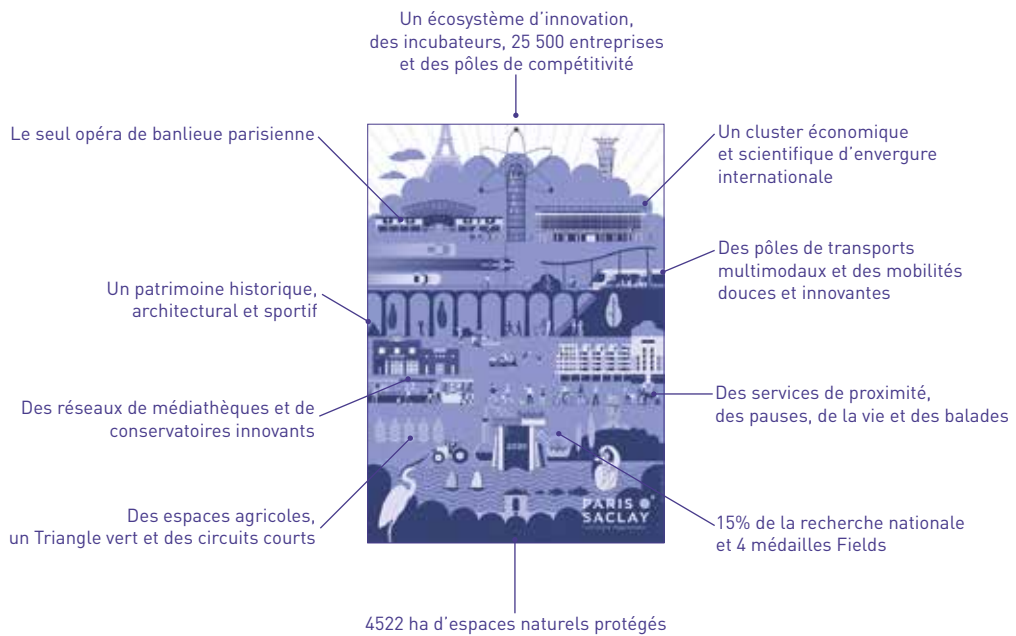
Un écosystème d'innovation, des incubateurs, 25 500 entreprises et des pôles de compétitivité

Le seul opéra de banlieue parisienne

Un cluster économique et scientifique d'envergure internationale

Des pôles de transports multimodaux et des mobilités douces et innovantes

Un patrimoine historique, architectural et sportif

Des services de proximité, des pauses, de la vie et des balades

Des réseaux de médiathèques et de conservatoires innovants

Des espaces agricoles, un Triangle vert et des circuits courts

PARIS SACLAY

15% de la recherche nationale et 4 médailles Fields

4522 ha d'espaces naturels protégés